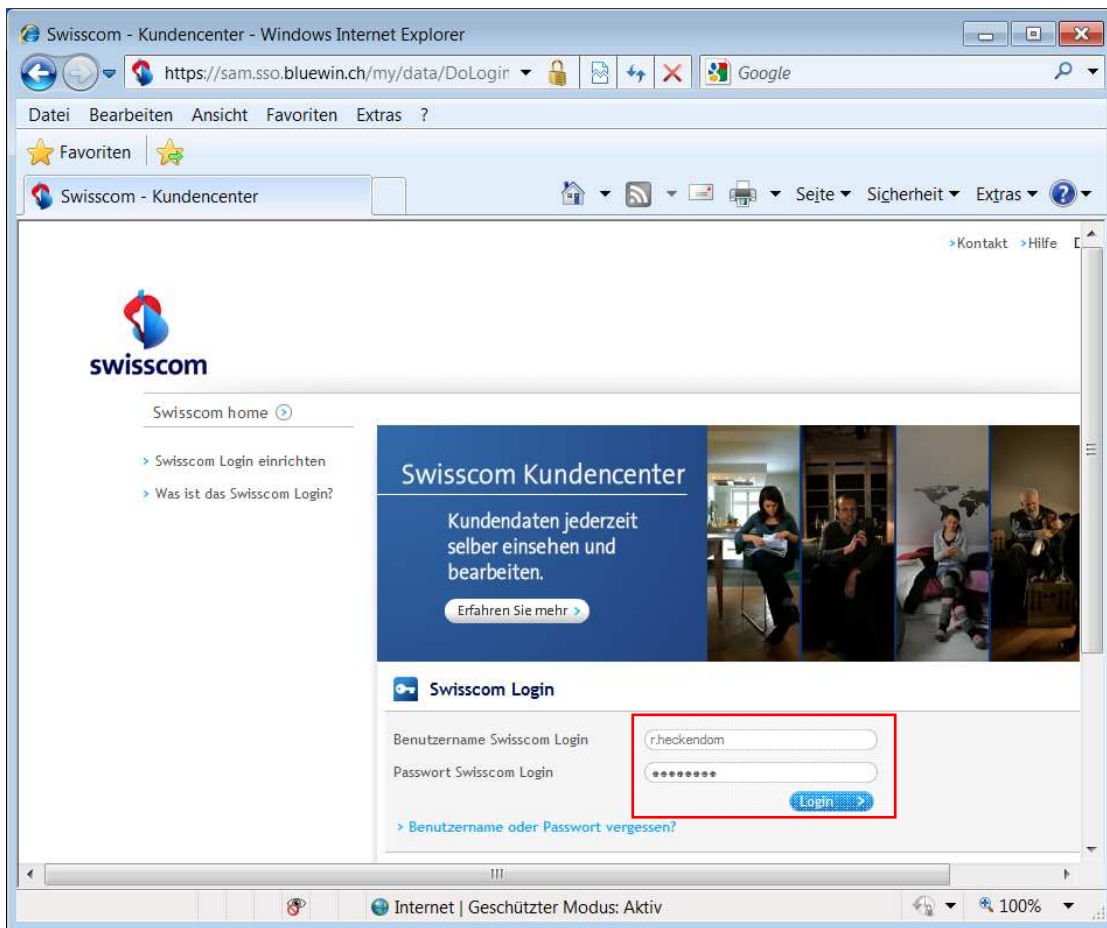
Swisscom - Kundencenter - Windows Internet Explorer

https://sam.sso.bluewin.ch/my/data/DoLogin

Google

Datei Bearbeiten Ansicht Favoriten Extras ?

Favoriten

Swisscom - Kundencenter

Seite ▾ Sicherheit ▾ Extras ▾

›Kontakt ›Hilfe D

swisscom

Swisscom home

› Swisscom Login einrichten
› Was ist das Swisscom Login?

Swisscom Kundencenter

Kundendaten jederzeit selber einsehen und bearbeiten.

Erfahren Sie mehr ›

Swisscom Login

Benutzername Swisscom Login r.heckendorn
Passwort Swisscom Login ••••••••

Login ›

› Benutzername oder Passwort vergessen?

Internet | Geschützter Modus: Aktiv

100%